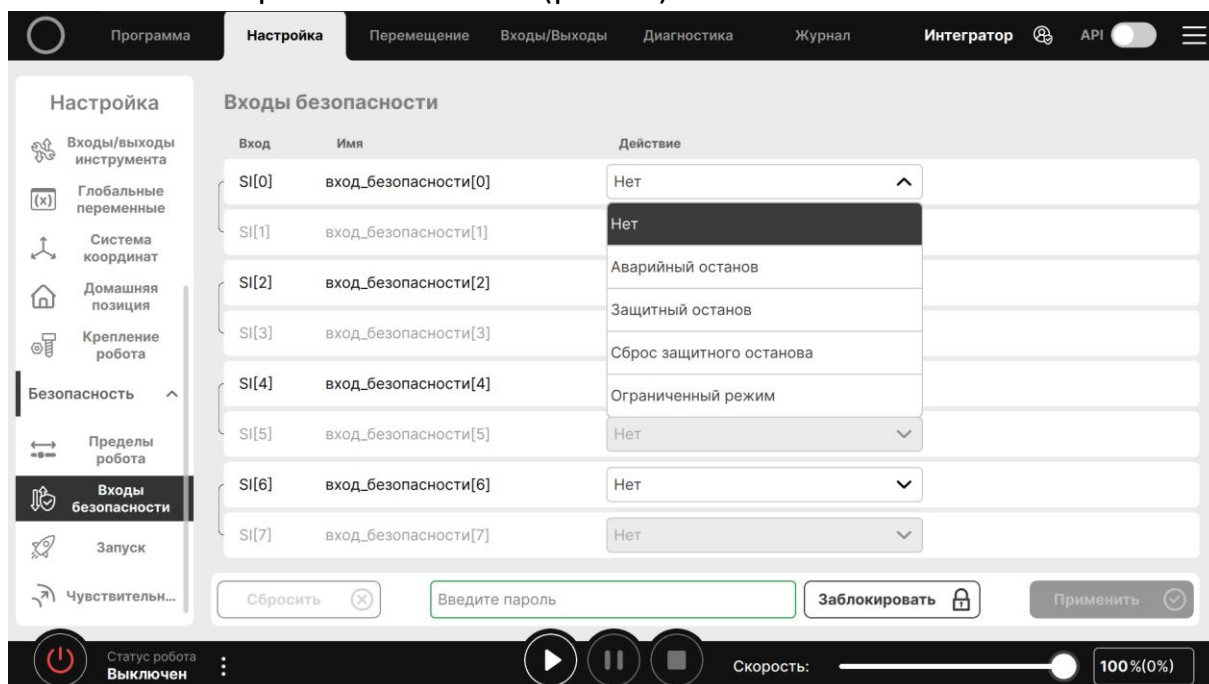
Программа Настройка Перемещение Входы/Выходы Диагностика Журнал Интегратор API

Настройка

Входы/выходы инструмента
Глобальные переменные
Система координат
Домашняя позиция
Крепление робота
Безопасность
Пределы робота
Входы безопасности
Запуск
Чувствительн...

Входы безопасности

| Вход | Имя | Действие |
|---|---|---|
| SI[0] | вход_безопасности[0] | Нет |
| SI[1] | вход_безопасности[1] | |
| SI[2] | вход_безопасности[2] | |
| SI[3] | вход_безопасности[3] | |
| SI[4] | вход_безопасности[4] | |
| SI[5] | вход_безопасности[5] | Нет |
| SI[6] | вход_безопасности[6] | Нет |
| SI[7] | вход_безопасности[7] | Нет |

Нет
Аварийный останов
Защитный останов
Сброс защитного останова
Ограниченный режим

Сбросить Введите пароль Заблокировать Применить

Статус робота Выключен Скорость: 100%(0%)